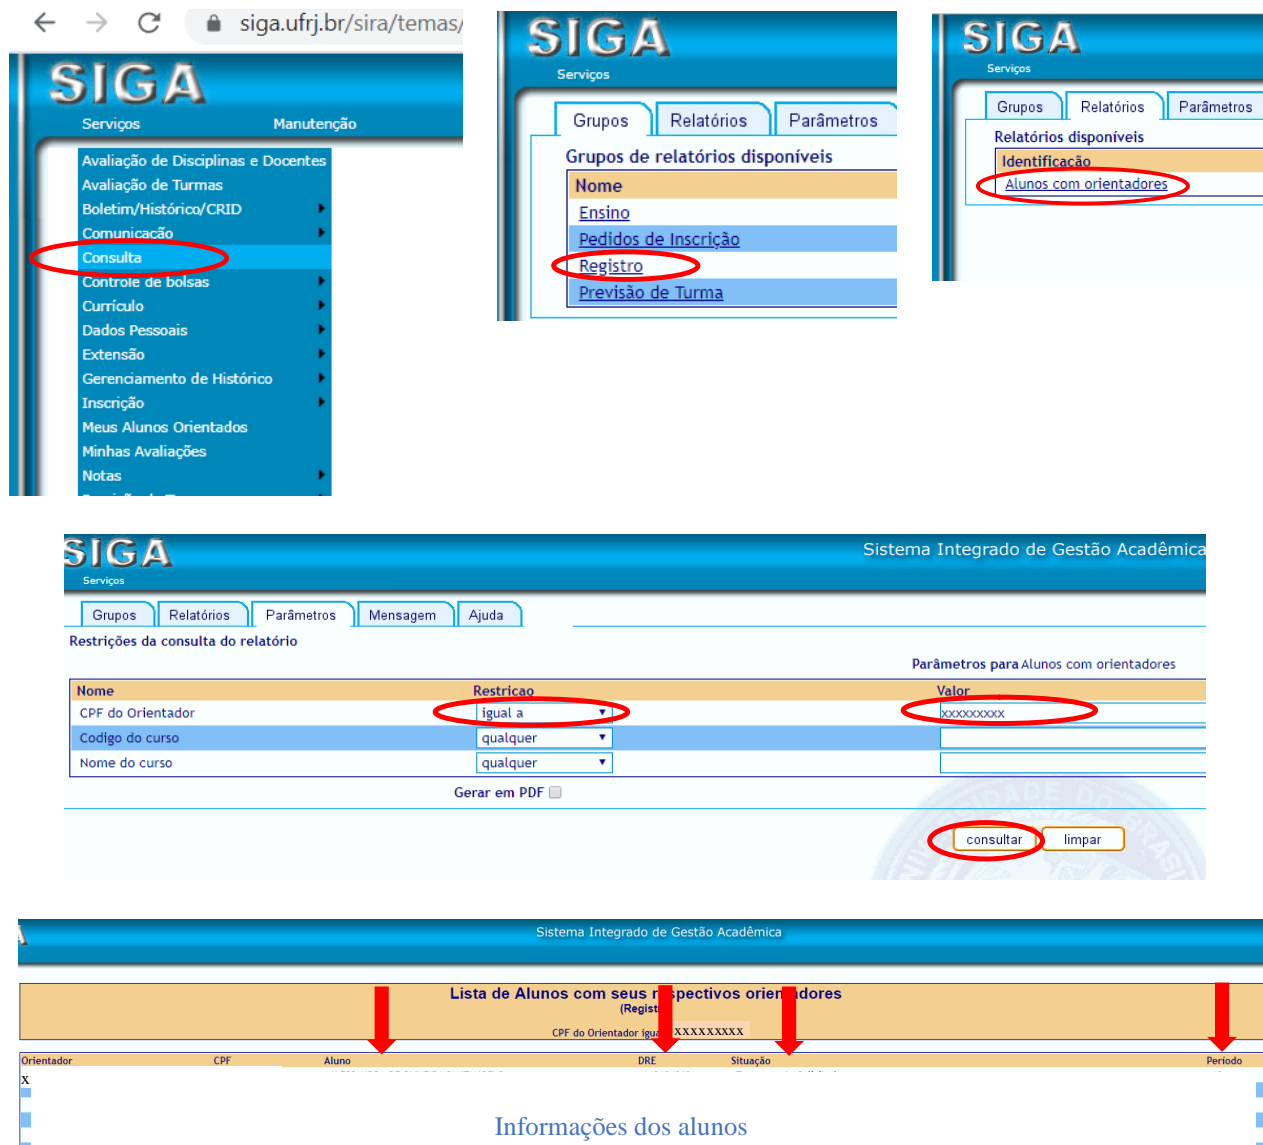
siga.ufrj.br/sira/temas/

SIGA
Serviços Manutenção

Avaliação de Disciplinas e Docentes
Avaliação de Turmas
Boletim/Histórico/CRID
Comunicação
Consulta
Controle de bolsas
Currículo
Dados Pessoais
Extensão
Gerenciamento de Histórico
Inscrição
Meus Alunos Orientados
Minhas Avaliações
Notas

SIGA
Serviços
Grupos Relatórios Parâmetros
Grupos de relatórios disponíveis
Nome
Ensino
Pedidos de Inscrição
Registro
Previsão de Turma

SIGA
Serviços
Grupos Relatórios Parâmetros
Relatórios disponíveis
Identificação
Alunos com orientadores

SIGA
Serviços
Sistema Integrado de Gestão Acadêmica
Grupos Relatórios Parâmetros Mensagem Ajuda
Restrições da consulta do relatório
Parâmetros para Alunos com orientadores

| Nome | Restricao | Valor |
|---|---|---|
| CPF do Orientador | igual a | xxxxxxxxx |
| Codigo do curso | qualquer | |
| Nome do curso | qualquer | |

Gerar em PDF
consultar limpar

Sistema Integrado de Gestão Acadêmica
Lista de Alunos com seus r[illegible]spectivos orien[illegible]dores
(Regist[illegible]
CPF do Orientador igu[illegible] XXXXXXXXX

| Orientador | CPF | Aluno | DRE | Situação | Período |
|---|---|---|---|---|---|
| X | | | | | |

Informações dos alunos